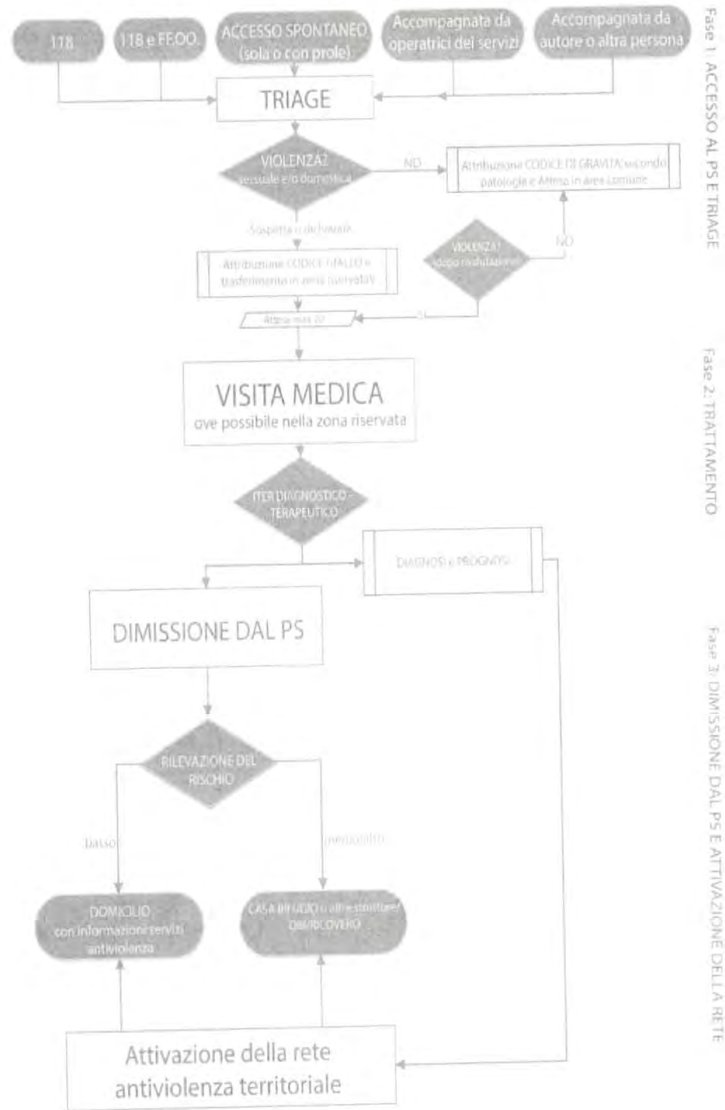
118

118 e FF.OO.

ACCESSO SPONTANEO (sola o con prole)

Accompagnata da operatrici dei servizi

Accompagnata da autore o altra persona

TRIAGE

VIOLENZA? sessuale e/o domestica

NO

Attribuzione CODICE DI GRAVITA' secondo patologia e Attesa in area comune

Sospetta o dichiarata

Attribuzione CODICE GIALLO e trasferimento in area riservata

VIOLENZA? (dopo rivalutazione)

NO

SI

Attesa max 20'

VISITA MEDICA
ove possibile nella zona riservata

ITER DIAGNOSTICO - TERAPEUTICO

DIAGNOSI e PROGNOSI

DIMISSIONE DAL PS

RILEVAZIONE DEL RISCHIO

basso

medio/alto

DOMICILIO con informazioni servizi antiviolenza

CASA RIFUGIO o altre strutture/ OBI/RICOVERO

Attivazione della rete antiviolenza territoriale

Fase 1: ACCESSO AL PS E TRIAGE

Fase 2: TRATTAMENTO

Fase 3: DIMISSIONE DAL PS E ATTIVAZIONE DELLA RETE